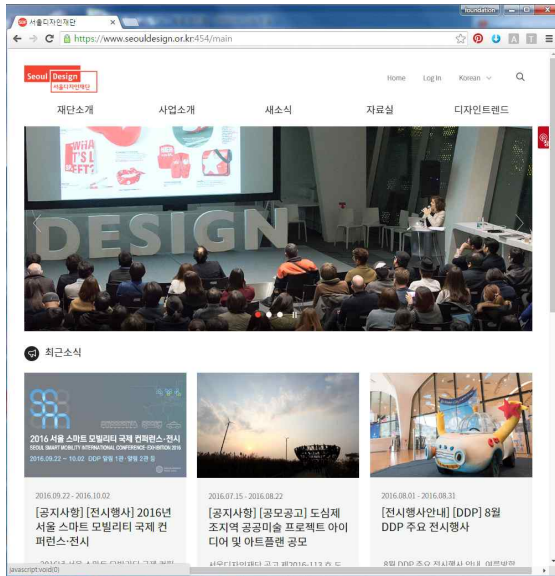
서울디자인재단
foundation
https://www.seouldesign.or.kr:454/main

Seoul Design
서울디자인재단

Home Log In Korean

재단소개 사업소개 새소식 자료실 디자인트렌드

DESIGN

최근소식

2016 서울 스마트 모빌리티 국제 컨퍼런스·전시
SEOUL SMART MOBILITY INTERNATIONAL CONFERENCE·EXHIBITION 2016
2016.09.22 ~ 10.02 DDP 알림 1관 · 알림 2관

2016.09.22 - 2016.10.02
[공지사항] [전시행사] 2016년 서울 스마트 모빌리티 국제 컨퍼런스·전시
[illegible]

2016.07.15 - 2016.08.22
[공지사항] [공모공고] 도심제조지역 공공미술 프로젝트 아이디어 및 아트플랜 공모
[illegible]

2016.08.01 - 2016.08.31
[전시행사안내] [DDP] 8월 DDP 주요 전시행사
8월 DDP 주요 전시행사 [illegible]

javascript:void(0)